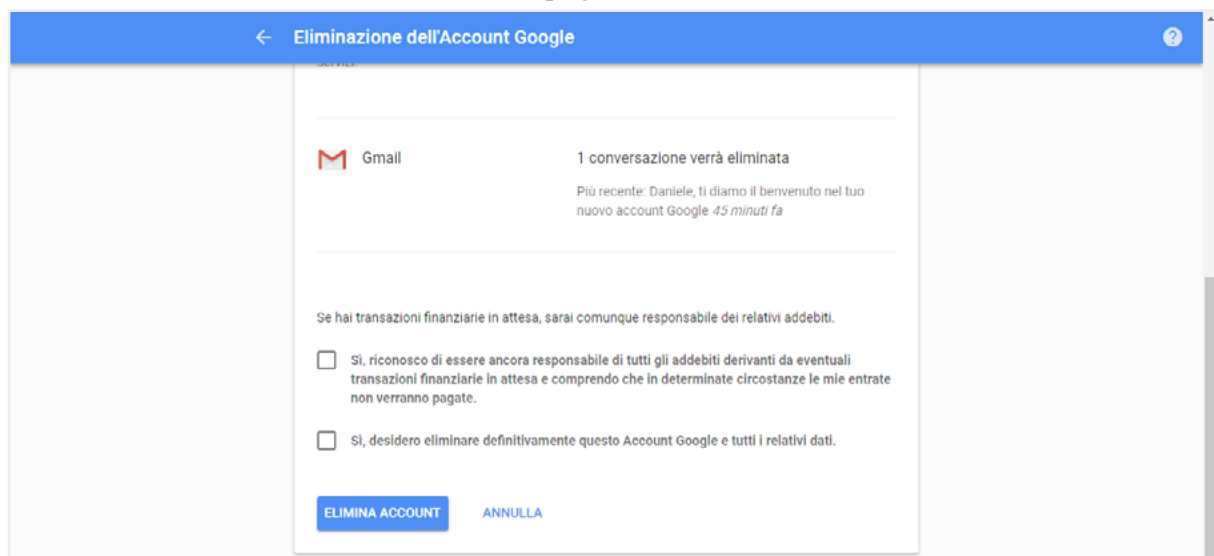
Eliminazione dell'Account Google

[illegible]

Gmail

1 conversazione verrà eliminata

Più recente: Daniele, ti diamo il benvenuto nel tuo nuovo account Google 45 minuti fa

Se hai transazioni finanziarie in attesa, sarai comunque responsabile dei relativi addebiti.

Sì, riconosco di essere ancora responsabile di tutti gli addebiti derivanti da eventuali transazioni finanziarie in attesa e comprendo che in determinate circostanze le mie entrate non verranno pagate.

Sì, desidero eliminare definitivamente questo Account Google e tutti i relativi dati.

ELIMINA ACCOUNT

ANNULLA